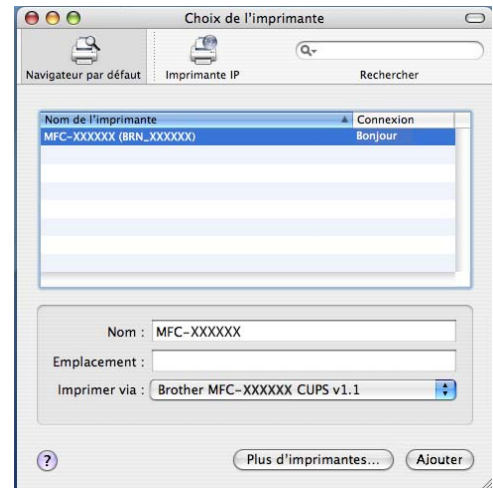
Choix de l'imprimante

Navigateur par défaut
Imprimante IP
Rechercher

| Nom de l'imprimante | Connexion |
|---|---|
| MFC-XXXXXX (BRN_XXXXXX) | Bonjour |

Nom : MFC-XXXXXX
Emplacement :
Imprimer via : Brother MFC-XXXXXX CUPS v1.1

?
Plus d'imprimantes...
Ajouter